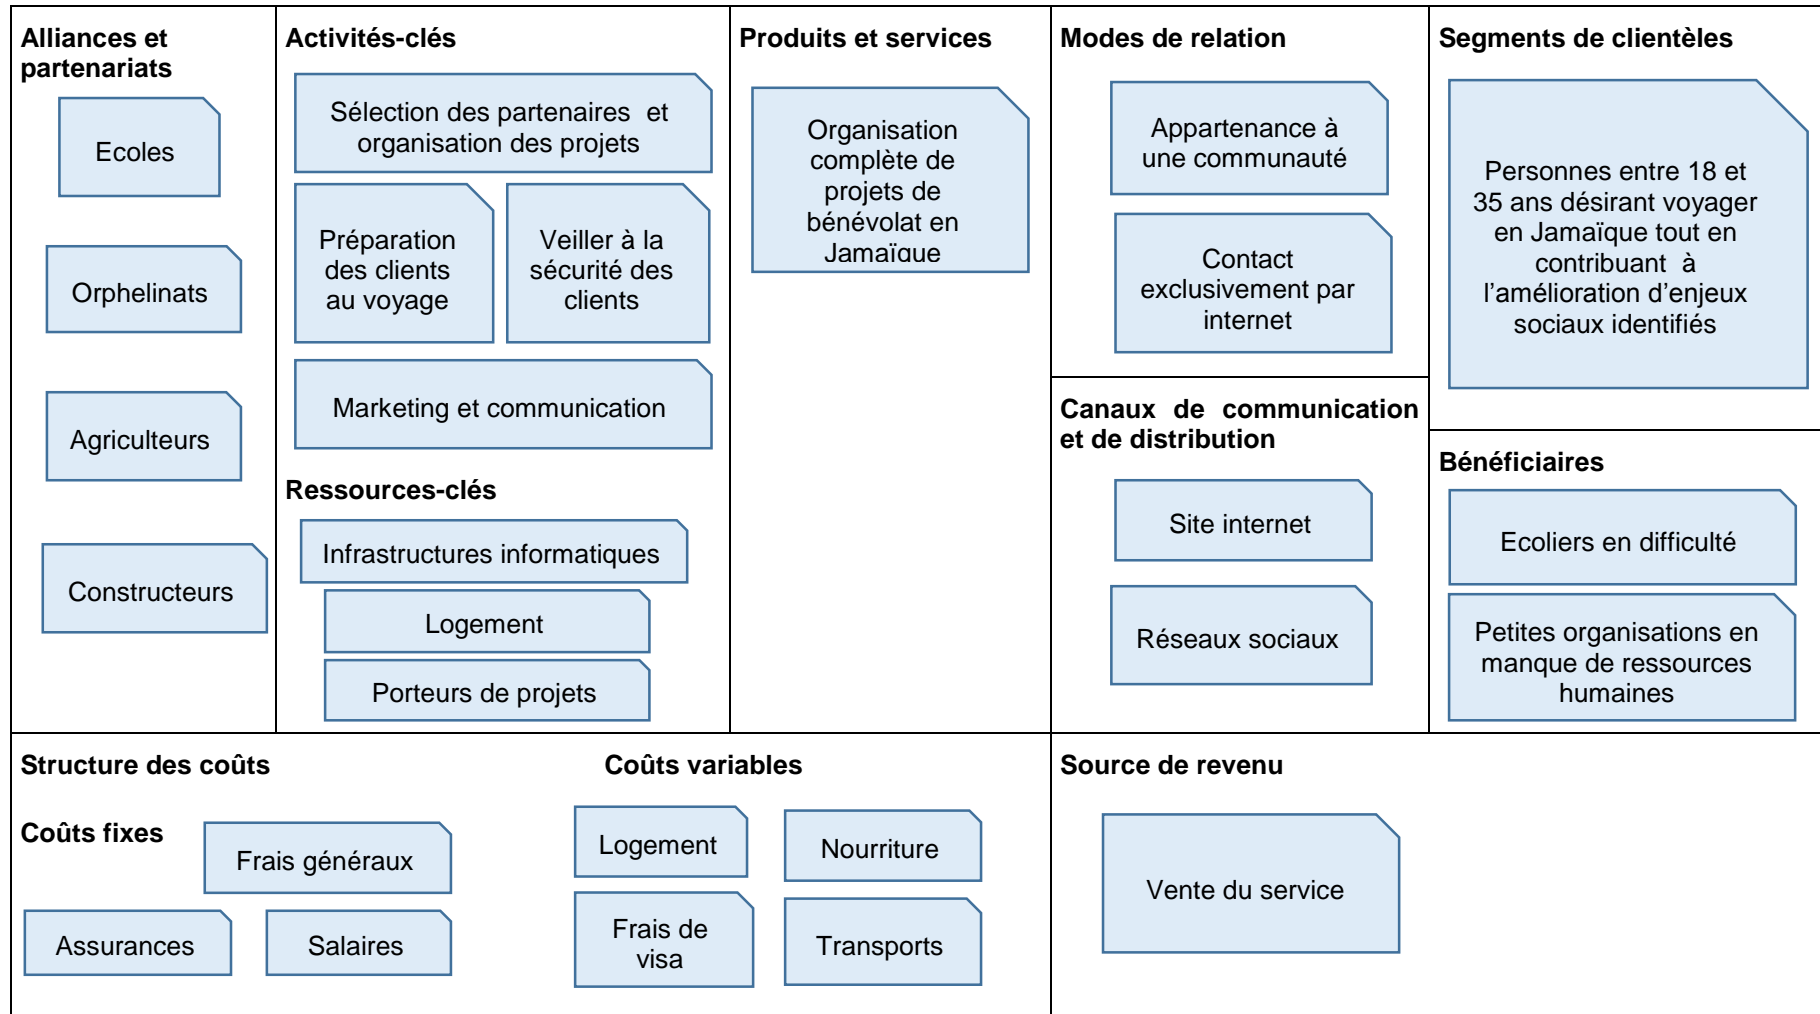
Alliances et partenariats

Ecoles

Orphelinats

Agriculteurs

Constructeurs

Activités-clés

Sélection des partenaires et organisation des projets

Préparation des clients au voyage

Veiller à la sécurité des clients

Marketing et communication

Ressources-clés

Infrastructures informatiques

Logement

Porteurs de projets

Produits et services

Organisation complète de projets de bénévolat en Jamaïque

Modes de relation

Appartenance à une communauté

Contact exclusivement par internet

Canaux de communication et de distribution

Site internet

Réseaux sociaux

Segments de clientèles

Personnes entre 18 et 35 ans désirant voyager en Jamaïque tout en contribuant à l'amélioration d'enjeux sociaux identifiés

Bénéficiaires

Ecoliers en difficulté

Petites organisations en manque de ressources humaines

Structure des coûts

Coûts fixes

Frais généraux

Assurances

Salaires

Coûts variables

Logement

Nourriture

Frais de visa

Transports

Source de revenu

Vente du service